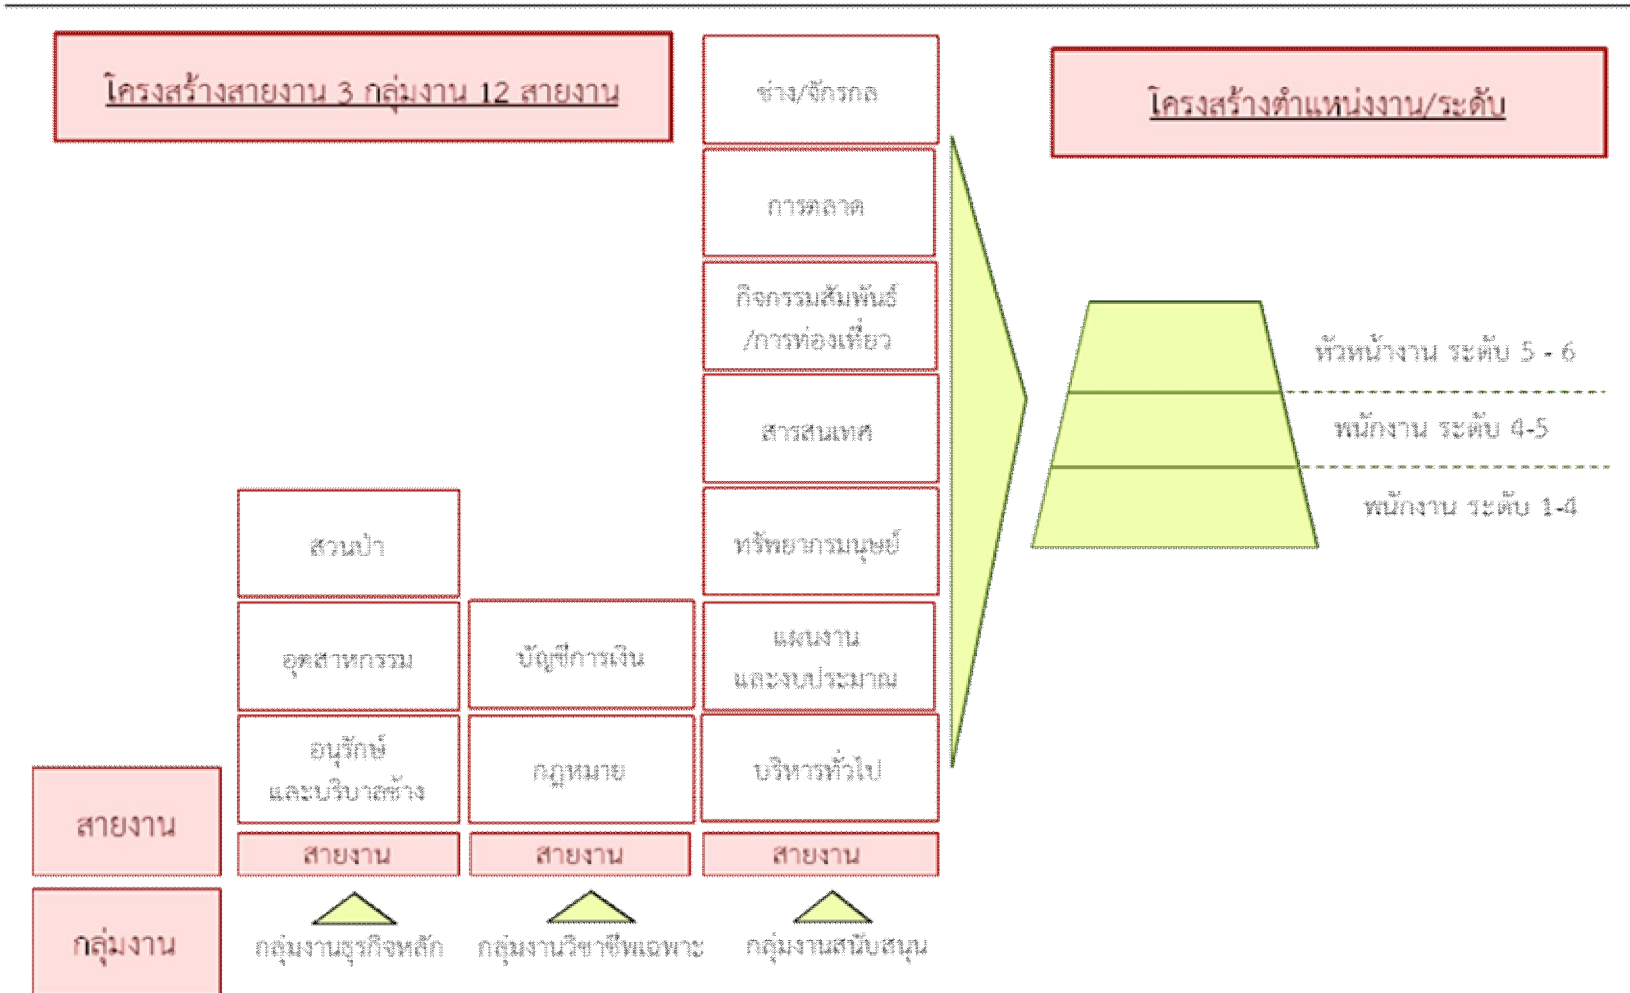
โครงสร้างสายงาน 3 กลุ่มงาน 12 สายงาน

ช่าง/จักรกล

การตลาด

กิจกรรมสัมพันธ์ /การท่องเที่ยว

สารสนเทศ

ทรัพยากรมนุษย์

แผนงาน และงบประมาณ

บริหารทั่วไป

สวนป่า

อุตสาหกรรม

อนุรักษ์ และบริบาลช้าง

บัญชีการเงิน

กฎหมาย

โครงสร้างตำแหน่งงาน/ระดับ

หัวหน้างาน ระดับ 5 - 6

พนักงาน ระดับ 4-5

พนักงาน ระดับ 1-4

สายงาน

สายงาน

สายงาน

สายงาน

กลุ่มงาน

กลุ่มงานธุรกิจหลัก

กลุ่มงานวิชาชีพเฉพาะ

กลุ่มงานสนับสนุน